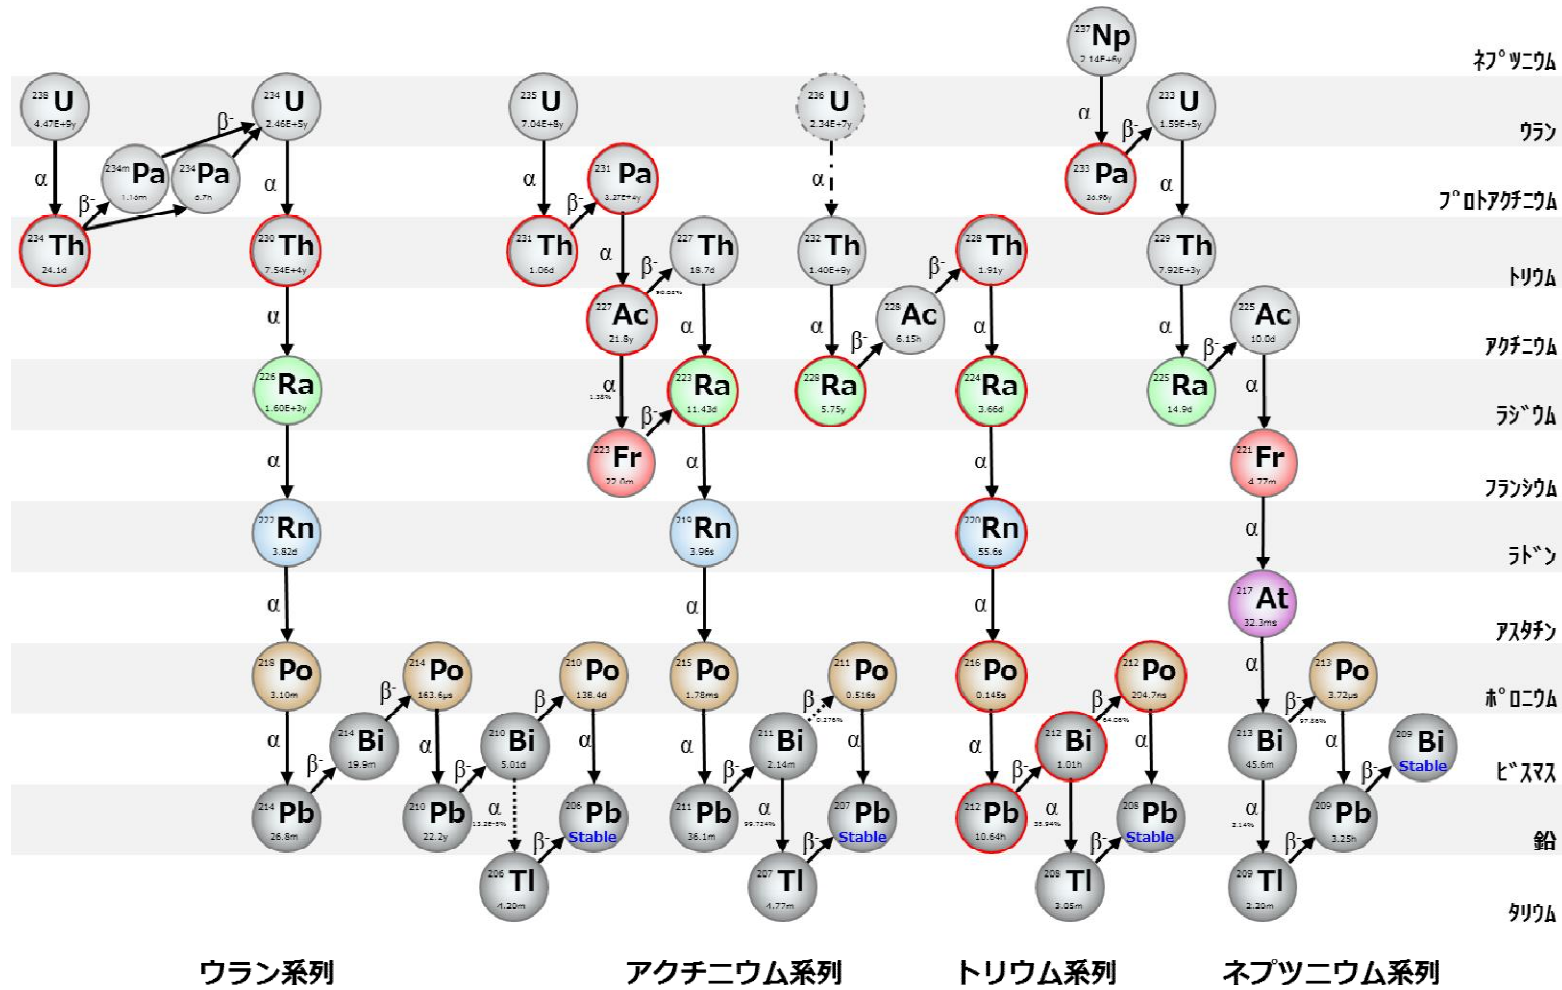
$^{237}$Np
2.14E+6y

ﾈﾌﾟﾂﾆｳﾑ

$^{238}$U
4.47E+9y

$^{234}$U
2.46E+5y

$^{235}$U
7.04E+8y

$^{236}$U
2.34E+7y

$^{233}$U
1.59E+5y

ｳﾗﾝ

α

β-

$^{234m}$Pa
1.16m

$^{234}$Pa
6.7h

$^{231}$Pa
3.27E+4y

$^{233}$Pa
26.95y

ﾌﾟﾛﾄｱｸﾁﾆｳﾑ

$^{234}$Th
24.1d

$^{230}$Th
7.54E+4y

$^{231}$Th
1.06d

$^{227}$Th
18.7d

$^{232}$Th
1.40E+9y

$^{228}$Th
1.91y

$^{229}$Th
7.92E+3y

ﾄﾘｳﾑ

$^{227}$Ac
21.8y

$^{228}$Ac
6.15h

$^{225}$Ac
10.0d

ｱｸﾁﾆｳﾑ

$^{226}$Ra
1.60E+3y

$^{223}$Ra
11.43d

$^{228}$Ra
5.75y

$^{224}$Ra
3.66d

$^{225}$Ra
14.9d

ﾗｼﾞｳﾑ

$^{223}$Fr
22.0m

$^{221}$Fr
4.77m

ﾌﾗﾝｼｳﾑ

$^{222}$Rn
3.82d

$^{219}$Rn
3.96s

$^{220}$Rn
55.6s

ﾗﾄﾞﾝ

$^{217}$At
32.3ms

ｱｽﾀﾁﾝ

$^{218}$Po
3.10m

$^{214}$Po
163.6μs

$^{210}$Po
138.4d

$^{215}$Po
1.78ms

$^{211}$Po
0.516s

$^{216}$Po
0.145s

$^{212}$Po
294.7ns

$^{213}$Po
3.72μs

ﾎﾟﾛﾆｳﾑ

$^{214}$Bi
19.9m

$^{210}$Bi
5.01d

$^{211}$Bi
2.14m

$^{212}$Bi
1.01h

$^{213}$Bi
45.6m

$^{209}$Bi
Stable

ﾋﾞｽﾏｽ

$^{214}$Pb
26.8m

$^{210}$Pb
22.2y

$^{206}$Pb
Stable

$^{211}$Pb
36.1m

$^{207}$Pb
Stable

$^{212}$Pb
10.64h

$^{208}$Pb
Stable

$^{209}$Pb
3.25h

鉛

$^{206}$Tl
4.20m

$^{207}$Tl
4.77m

$^{208}$Tl
3.05m

$^{209}$Tl
2.20m

ﾀﾘｳﾑ

ウラン系列

アクチニウム系列

トリウム系列

ネプツニウム系列